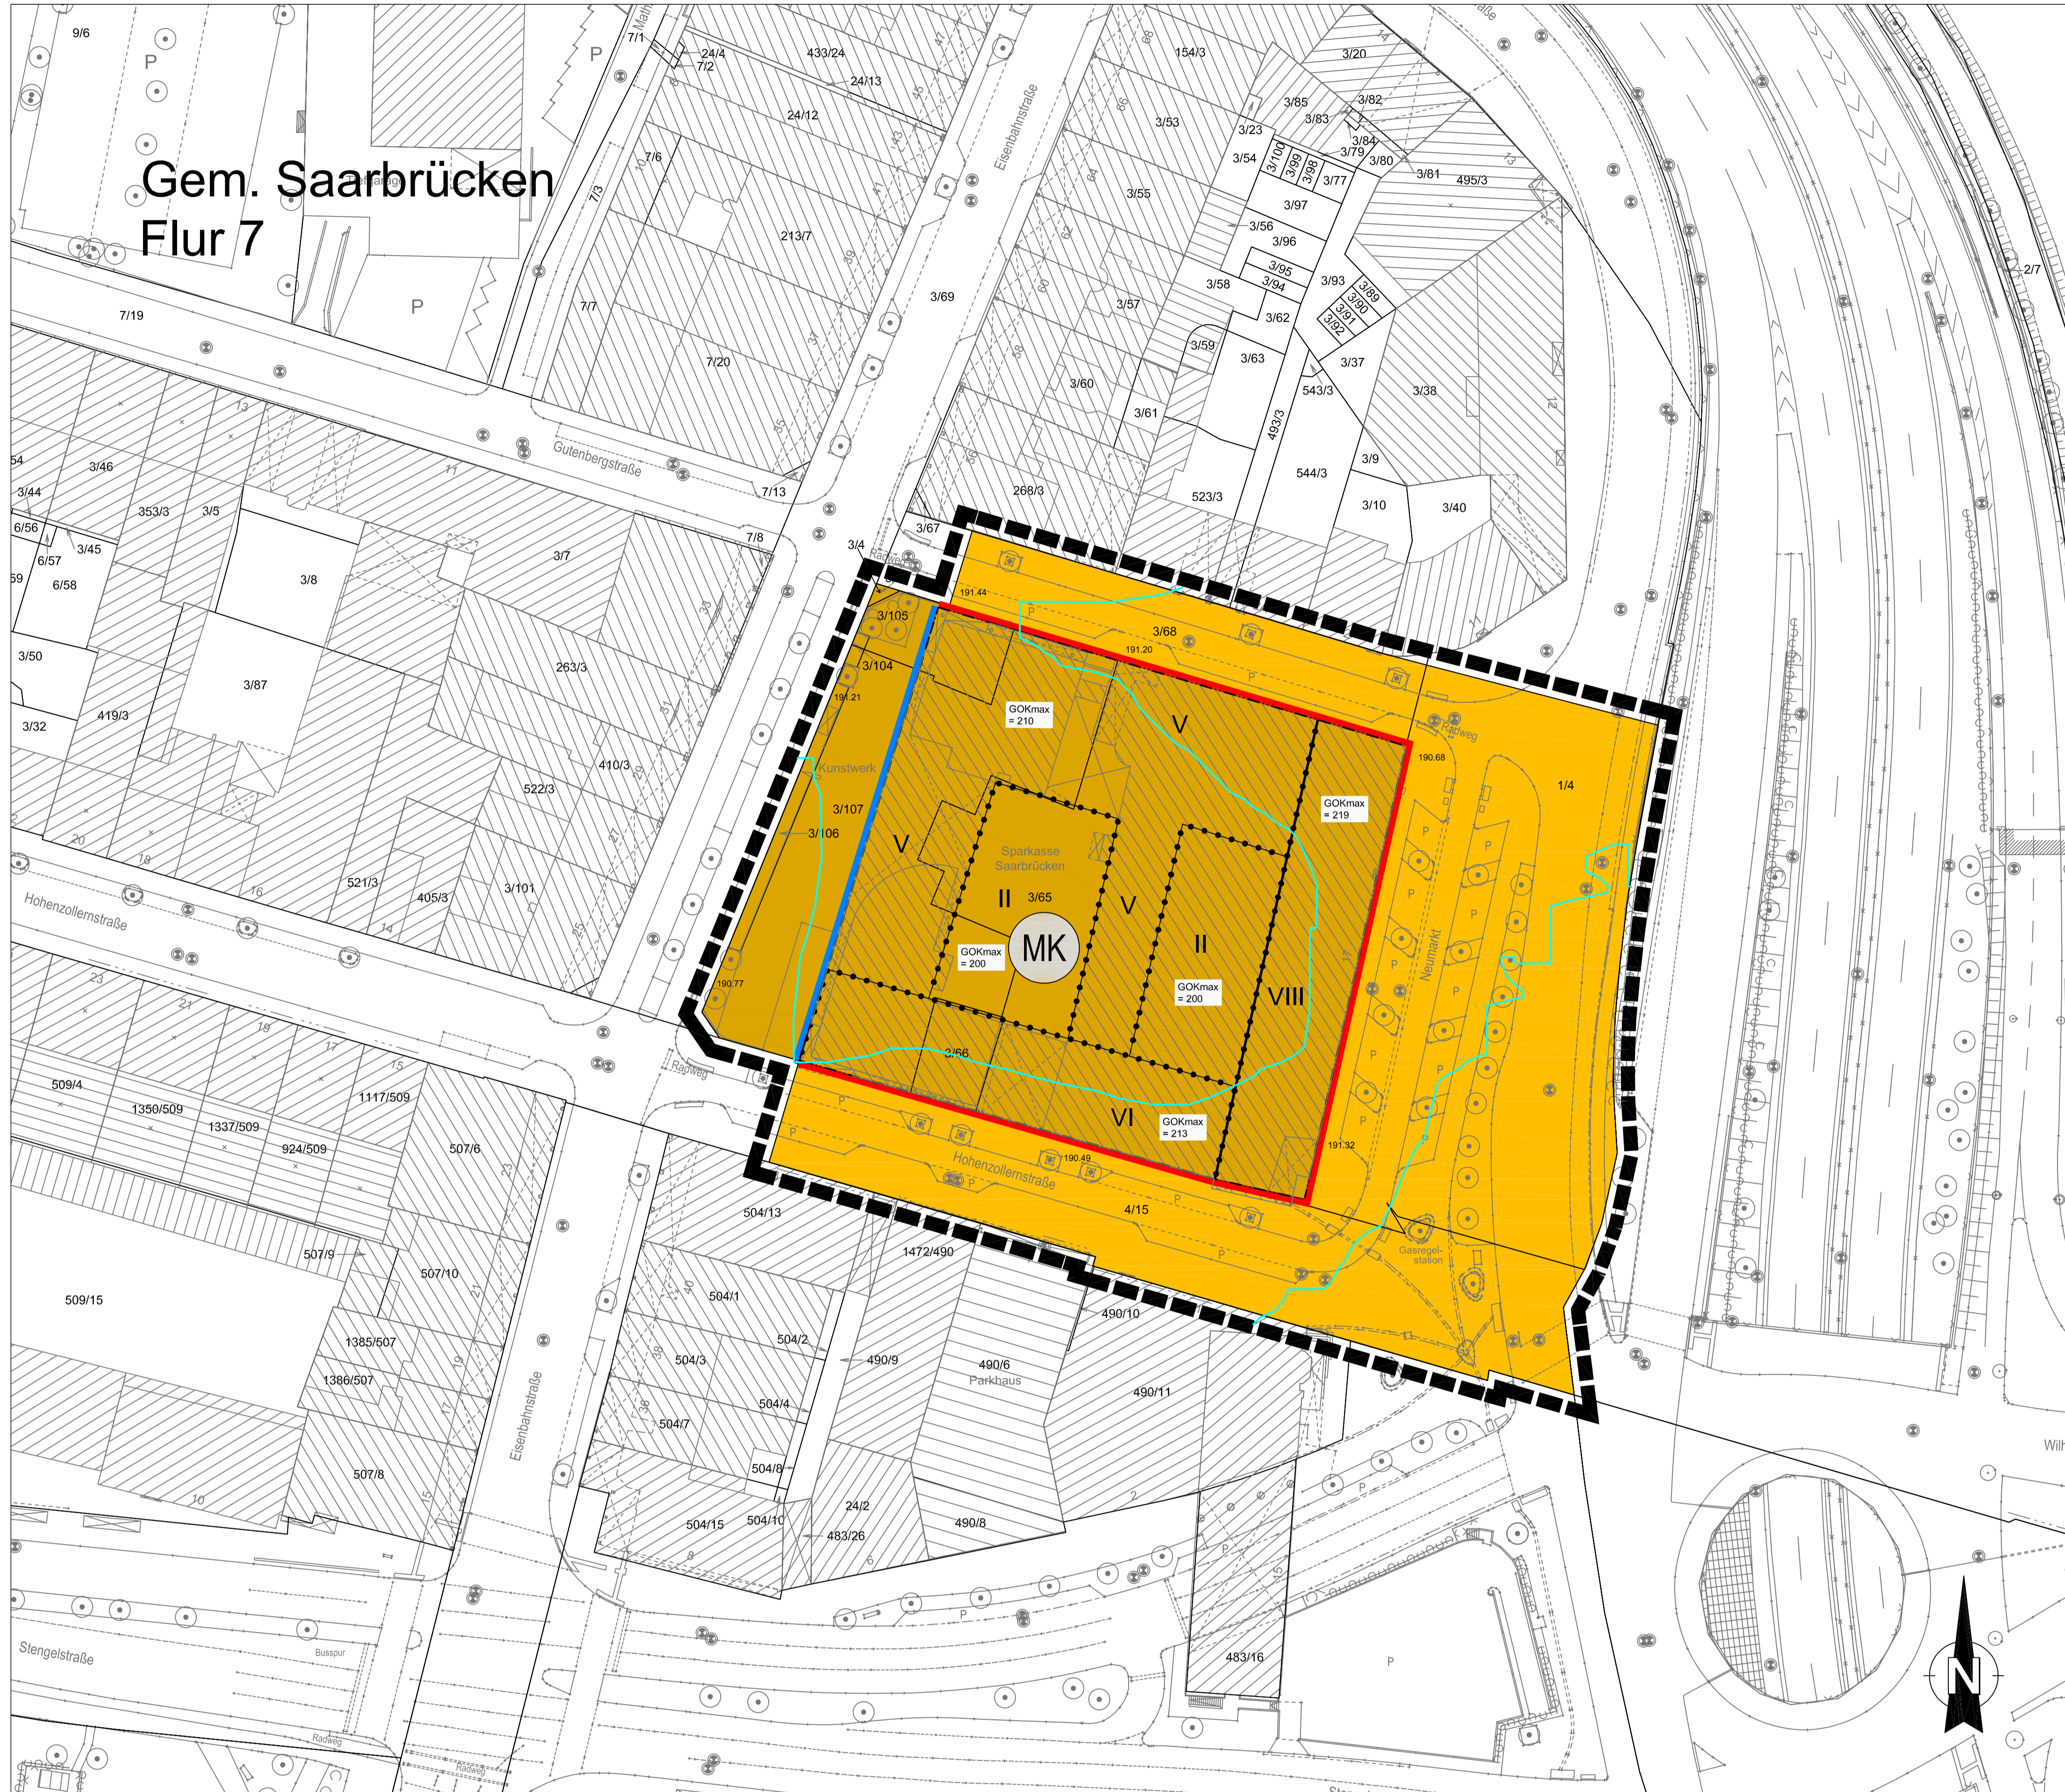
Gem. Saarbrücken
Flur 7

9/6
P
7/1
24/4
7/2
433/24
24/13
24/12
7/6
7/3
213/7
7/19
P
7/7
7/20
3/69
Eisenbahnstraße
154/3
3/20
3/85
3/82
3/83
3/53
3/23
3/84
3/79
3/80
3/54
3/100
3/99
3/98
3/77
3/81
495/3
3/55
3/97
3/56
3/96
3/95
3/94
3/58
3/93
3/89
3/90
3/91
3/92
3/57
3/62
3/59
3/63
3/37
3/60
543/3
3/38
3/61
493/3
2/7
Gutenbergstraße
3/46
54
3/44
353/3
3/5
7/13
268/3
523/3
544/3
3/9
3/10
3/40
6/56
6/57
3/45
6/58
3/7
3/8
7/8
3/4
3/67
Radweg
59
3/105
191.44
3/68
3/50
3/104
191.20
263/3
3/87
191.21
GOKmax = 210
V
419/3
3/32
Radweg
190.68
410/3
Kunstwerk
1/4
522/3
3/107
GOKmax = 219
3/106
V
Sparkasse Saarbrücken
521/3
405/3
3/101
II
3/65
V
Hohenzollernstraße
GOKmax = 200
MK
II
Neumarkt
190.77
GOKmax = 200
VIII
3/66
Radweg
509/4
1350/509
1117/509
1337/509
924/509
507/6
VI
GOKmax = 213
191.32
190.49
Hohenzollernstraße
4/15
504/13
Gasregelstation
1472/490
507/9
507/10
509/15
504/1
490/10
504/2
1385/507
504/3
490/9
490/6
Parkhaus
1386/507
490/11
504/7
504/4
Eisenbahnstraße
504/8
507/8
24/2
504/15
504/10
483/26
490/8
Wilh
Stengelstraße
Busspur
Radweg
Radweg
483/16
P
N